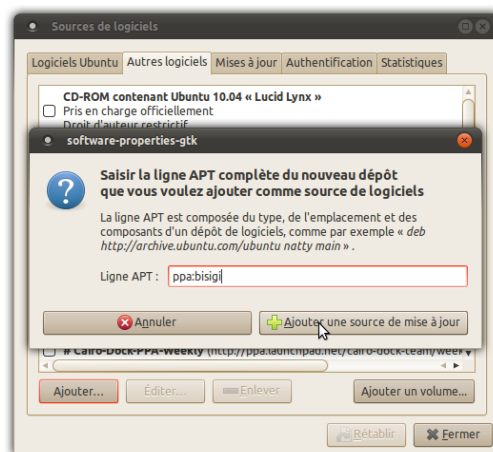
Sources de logiciels

Logiciels Ubuntu | Autres logiciels | Mises à jour | Authentification | Statistiques

CD-ROM contenant Ubuntu 10.04 « Lucid Lynx »
Pris en charge officiellement
Droit d'auteur restrictif

software-properties-gtk

Saisir la ligne APT complète du nouveau dépôt que vous voulez ajouter comme source de logiciels

La ligne APT est composée du type, de l'emplacement et des composants d'un dépôt de logiciels, comme par exemple « *deb http://archive.ubuntu.com/ubuntu natty main* ».

Ligne APT : ppa:bisigi

Annuler

Ajouter une source de mise à jour

# Cairo-Dock-PPA-Weekly (http://ppa.launchpad.net/cairo-dock-team/week

Ajouter... | Éditer... | Enlever | Ajouter un volume...

Rétablir | Fermer